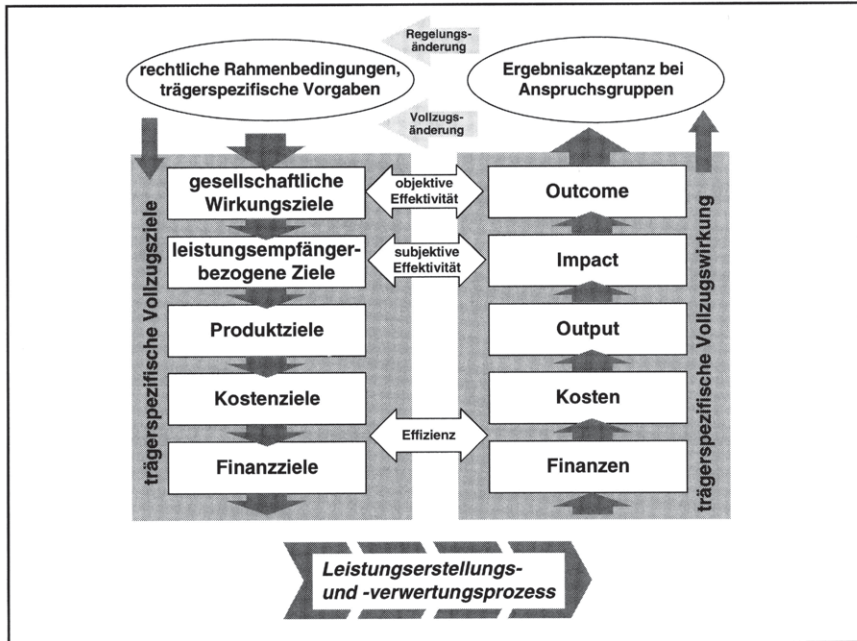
Regelungs-
änderung

rechtliche Rahmenbedingungen, trägerspezifische Vorgaben

Ergebnisakzeptanz bei Anspruchsgruppen

Vollzugs-
änderung

trägerspezifische Vollzugsziele

gesellschaftliche Wirkungsziele

objektive Effektivität

Outcome

leistungsempfängerbezogene Ziele

subjektive Effektivität

Impact

Produktziele

Output

Kostenziele

Kosten

Effizienz

Finanzziele

Finanzen

trägerspezifische Vollzugswirkung

Leistungserstellungs- und -verwertungsprozess